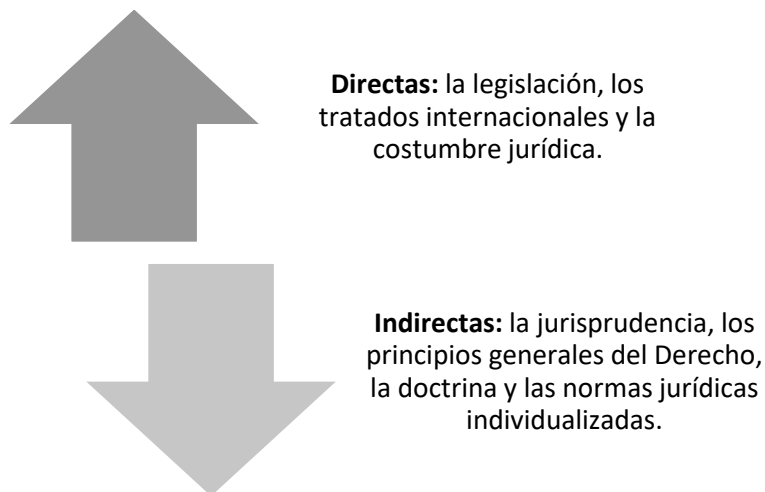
**Directas:** la legislación, los tratados internacionales y la costumbre jurídica.

**Indirectas:** la jurisprudencia, los principios generales del Derecho, la doctrina y las normas jurídicas individualizadas.